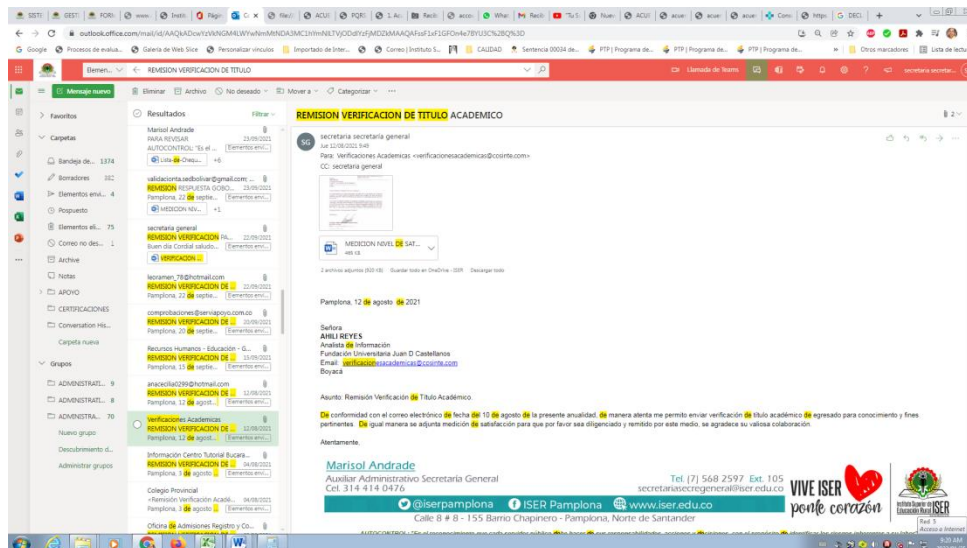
outlook.office.com/mail/id/AAQkADcwYzVkNGM4LWYwNmMtNDA3MC1hYmNiLTVjODdlYzFjMDZkMAAQAFssF1xF1GFOn4e7BYU3C%2BQ%3D

Buscar

REMISION VERIFICACION DE TITULO

Mensaje nuevo | Eliminar | Archivo | No deseado | Mover a | Categorizar

Favoritos
Carpetas
Bandeja de... 1374
Borradores 382
Elementos envi... 4
Pospuesto
Elementos eli... 75
Correo no des... 1
Archive
Notas
APOYO
CERTIFICACIONES
Conversation His...
Carpeta nueva
Grupos
ADMINISTRATI... 9
ADMINISTRATI... 8
ADMINISTRA... 70
Nuevo grupo
Descubrimiento d...
Administrar grupos

Resultados Filtrar

Marisol Andrade
PARA REVISAR 23/09/2021
AUTOCONTROL: "Es el ... Elementos envi...
Lista-de-Chequ... +6

validacionta.sedbolivar@gmail.com
REMISION RESPUESTA DOBO... 23/09/2021
Pamplona, 22 de septie... Elementos envi...
MEDICION NIV... +1

secretaria general
REMISION VERIFICACION PA... 22/09/2021
Buen día Cordial saludo... Elementos envi...
VERIFICACION ...

leoramen_78@hotmail.com
REMISION VERIFICACION DE ... 22/09/2021
Pamplona, 22 de septie... Elementos envi...

comprobaciones@serviapoyo.com.co
REMISION VERIFICACION DE ... 20/09/2021
Pamplona, 20 de septie... Elementos envi...

Recursos Humanos - Educación - G...
REMISION VERIFICACION DE ... 15/09/2021
Pamplona, 15 de septie... Elementos envi...

anacecilia0299@hotmail.com
REMISION VERIFICACION DE ... 12/08/2021
Pamplona, 12 de agost... Elementos envi...

Verificaciones Academicas
REMISION VERIFICACION DE ... 12/08/2021
Pamplona, 12 de agost... Elementos envi...

Información Centro Tutorial Bucara...
REMISION VERIFICACION DE ... 04/08/2021
Pamplona, 3 de agosto ... Elementos envi...

Colegio Provincial
<Remisión Verificación Acadé... 04/08/2021
Pamplona, 3 de agosto ... Elementos envi...

Oficina de Admisiones Registro y Co...

REMISION VERIFICACION DE TITULO ACADEMICO

secretaria secretaria general
Jue 12/08/2021 9:49
Para: Verificaciones Academicas <verificacionesacademicas@ccointe.com>
CC: secretaria general

MEDICION NIVEL DE SAT...
465 KB

2 archivos adjuntos (900 KB) Guardar todo en OneDrive - ISER Descargar todo

Pamplona, 12 de agosto de 2021

Señora
AHILI REYES
Analista de Información
Fundación Universitaria Juan D Castellanos
Email: verificacionesacademicas@ccointe.com
Boyacá

Asunto: Remisión Verificación de Título Académico.

De conformidad con el correo electrónico de fecha del 10 de agosto de la presente anualidad, de manera atenta me permito enviar verificación de título académico de egresado para conocimiento y fines pertinentes. De igual manera se adjunta medición de satisfacción para que por favor sea diligenciado y remitido por este medio, se agradece su valiosa colaboración.

Atentamente,

Marisol Andrade
Auxiliar Administrativo Secretaría General
Cel. 314 414 0476
Tel. (7) 568 2597 Ext. 105
secretariasecregeneral@iser.edu.co
VIVE ISER ponle corazón
@iserpamplona ISER Pamplona www.iser.edu.co
Calle 8 # 8 - 155 Barrio Chapinero - Pamplona, Norte de Santander
Instituto Superior de Educación Rural ISER